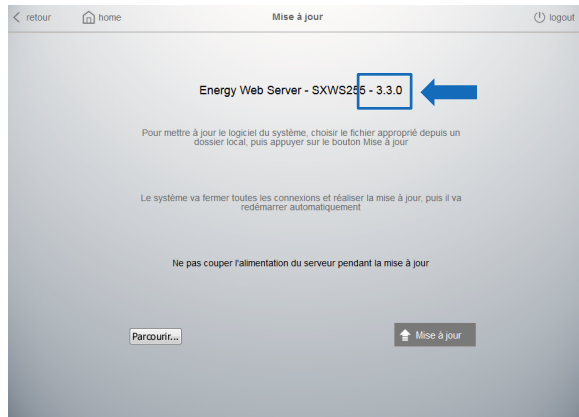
retour home Mise à jour logout

Energy Web Server - SXWS255 - 3.3.0

Pour mettre à jour le logiciel du système, choisir le fichier approprié depuis un dossier local, puis appuyer sur le bouton Mise à jour

Le système va fermer toutes les connexions et réaliser la mise à jour, puis il va redémarrer automatiquement

Ne pas couper l'alimentation du serveur pendant la mise à jour

Parcourir...

Mise à jour